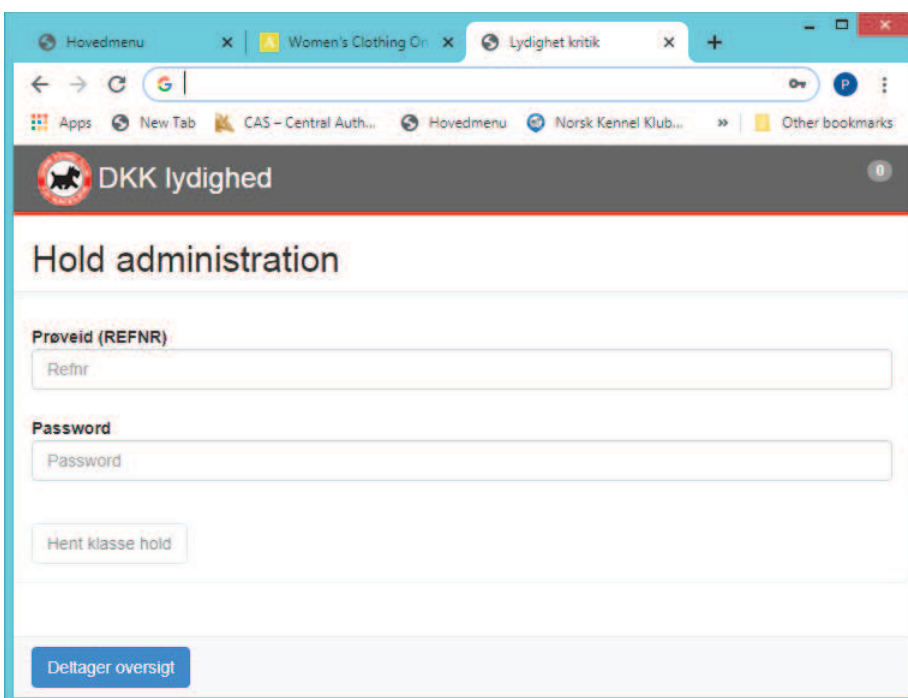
Hovedmenu ×
Women's Clothing Or ×
Lydighet kritik ×
+

G

P

Apps New Tab CAS – Central Auth... Hovedmenu Norsk Kennel Klub... » Other bookmarks

DKK lydighed
0

Hold administration

Prøveid (REFNR)
Refnr

Password
Password

Hent klasse hold

Deltager oversigt